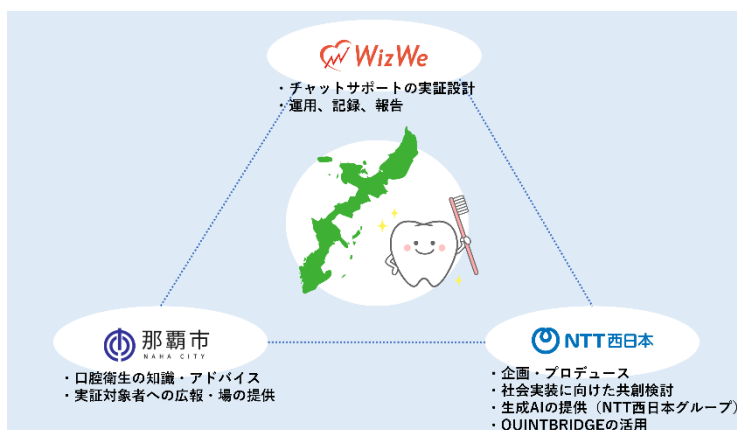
WizWe
・チャットサポートの実証設計
・運用、記録、報告

那覇市
NAHA CITY
・口腔衛生の知識・アドバイス
・実証対象者への広報・場の提供

NTT西日本
・企画・プロデュース
・社会実装に向けた共創検討
・生成AIの提供（NTT西日本グループ）
・QUINTBRIDGEの活用